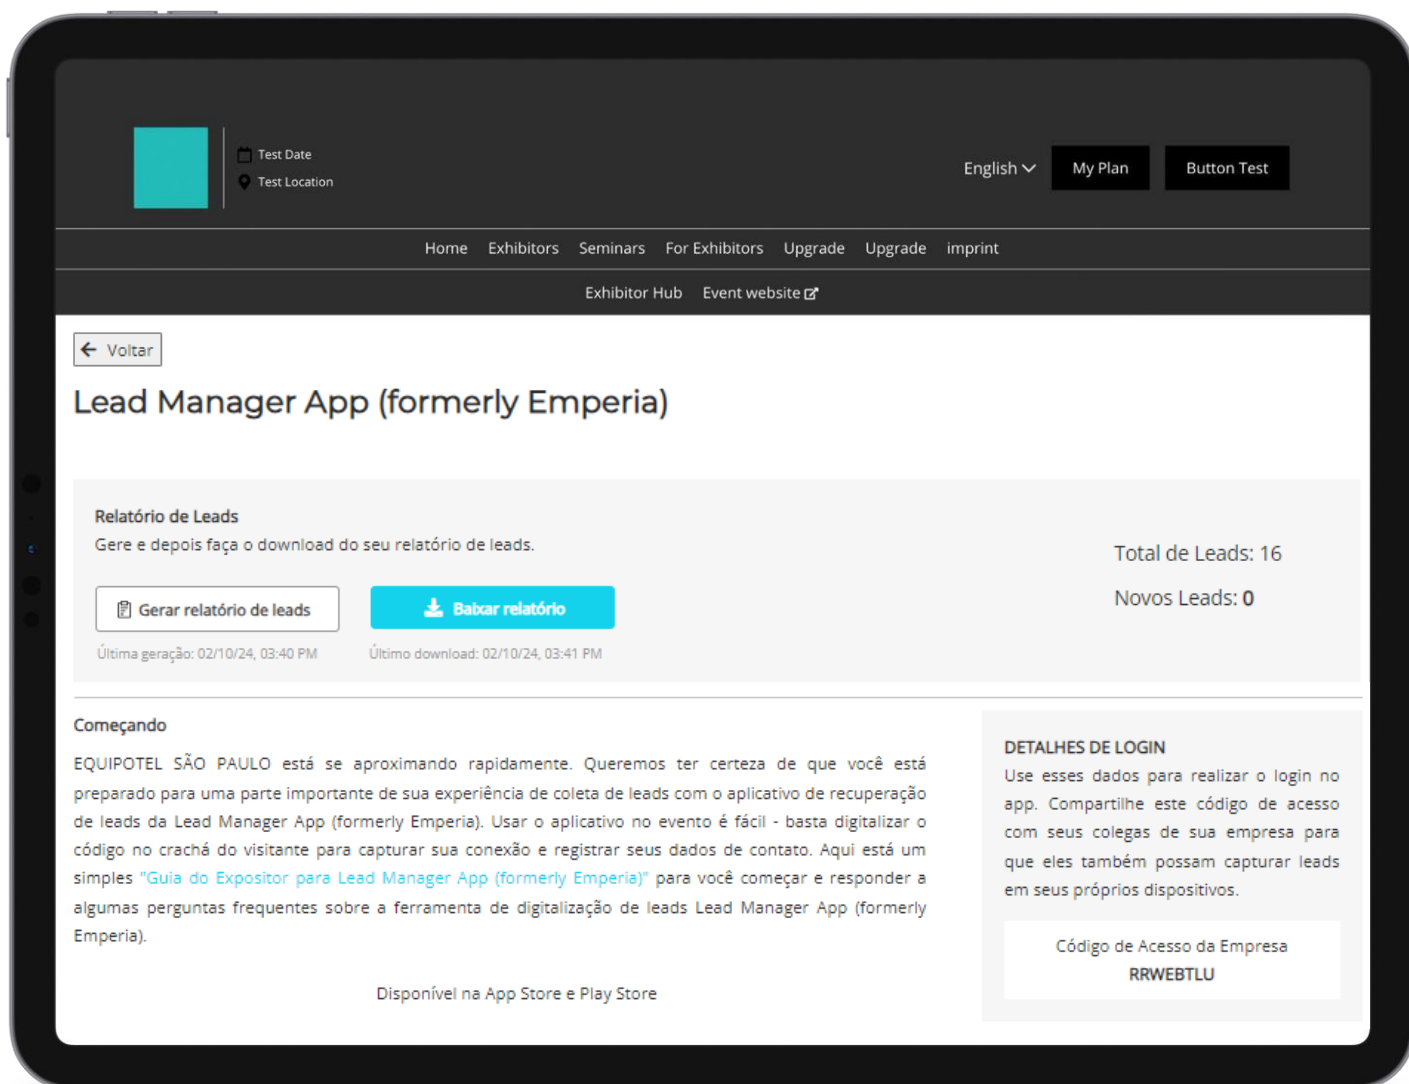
Test Date
Test Location

English My Plan Button Test

Home Exhibitors Seminars For Exhibitors Upgrade Upgrade imprint

Exhibitor Hub Event website

Voltar

Lead Manager App (formerly Emperia)

Relatório de Leads
Gere e depois faça o download do seu relatório de leads.

Gerar relatório de leads
Última geração: 02/10/24, 03:40 PM

Baixar relatório
Último download: 02/10/24, 03:41 PM

Total de Leads: 16
Novos Leads: 0

Começando

EQUIPOTEL SÃO PAULO está se aproximando rapidamente. Queremos ter certeza de que você está preparado para uma parte importante de sua experiência de coleta de leads com o aplicativo de recuperação de leads da Lead Manager App (formerly Emperia). Usar o aplicativo no evento é fácil - basta digitalizar o código no crachá do visitante para capturar sua conexão e registrar seus dados de contato. Aqui está um simples "Guia do Expositor para Lead Manager App (formerly Emperia)" para você começar e responder a algumas perguntas frequentes sobre a ferramenta de digitalização de leads Lead Manager App (formerly Emperia).

Disponível na App Store e Play Store

DETALHES DE LOGIN
Use esses dados para realizar o login no app. Compartilhe este código de acesso com seus colegas de sua empresa para que eles também possam capturar leads em seus próprios dispositivos.

Código de Acesso da Empresa
RRWEBTLU